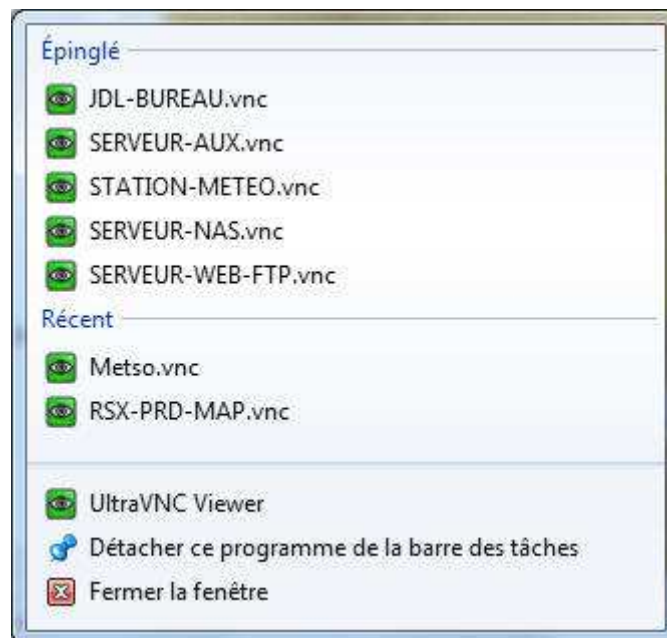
Épinglé

JDL-BUREAU.vnc

SERVEUR-AUX.vnc

STATION-METEO.vnc

SERVEUR-NAS.vnc

SERVEUR-WEB-FTP.vnc

Récent

Metso.vnc

RSX-PRD-MAP.vnc

UltraVNC Viewer

Détacher ce programme de la barre des tâches

Fermer la fenêtre